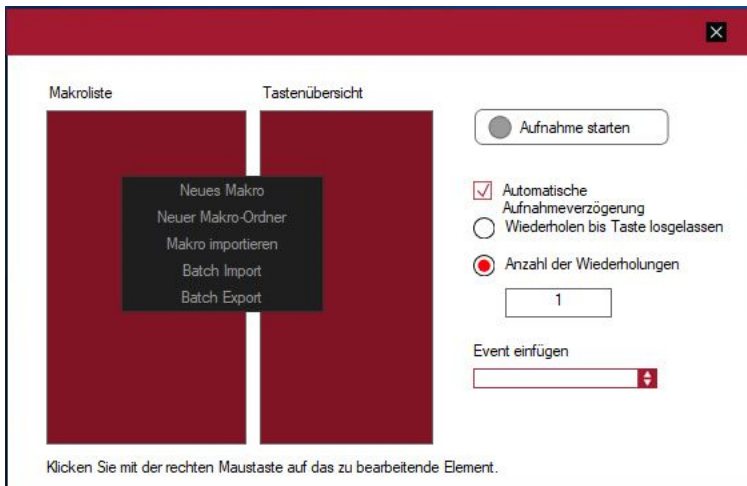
Makroliste

Tastenübersicht

Neues Makro
Neuer Makro-Ordner
Makro importieren
Batch Import
Batch Export

Aufnahme starten

Automatische Aufnahmeverzögerung

Wiederholen bis Taste losgelassen

Anzahl der Wiederholungen

1

Event einfügen

Klicken Sie mit der rechten Maustaste auf das zu bearbeitende Element.